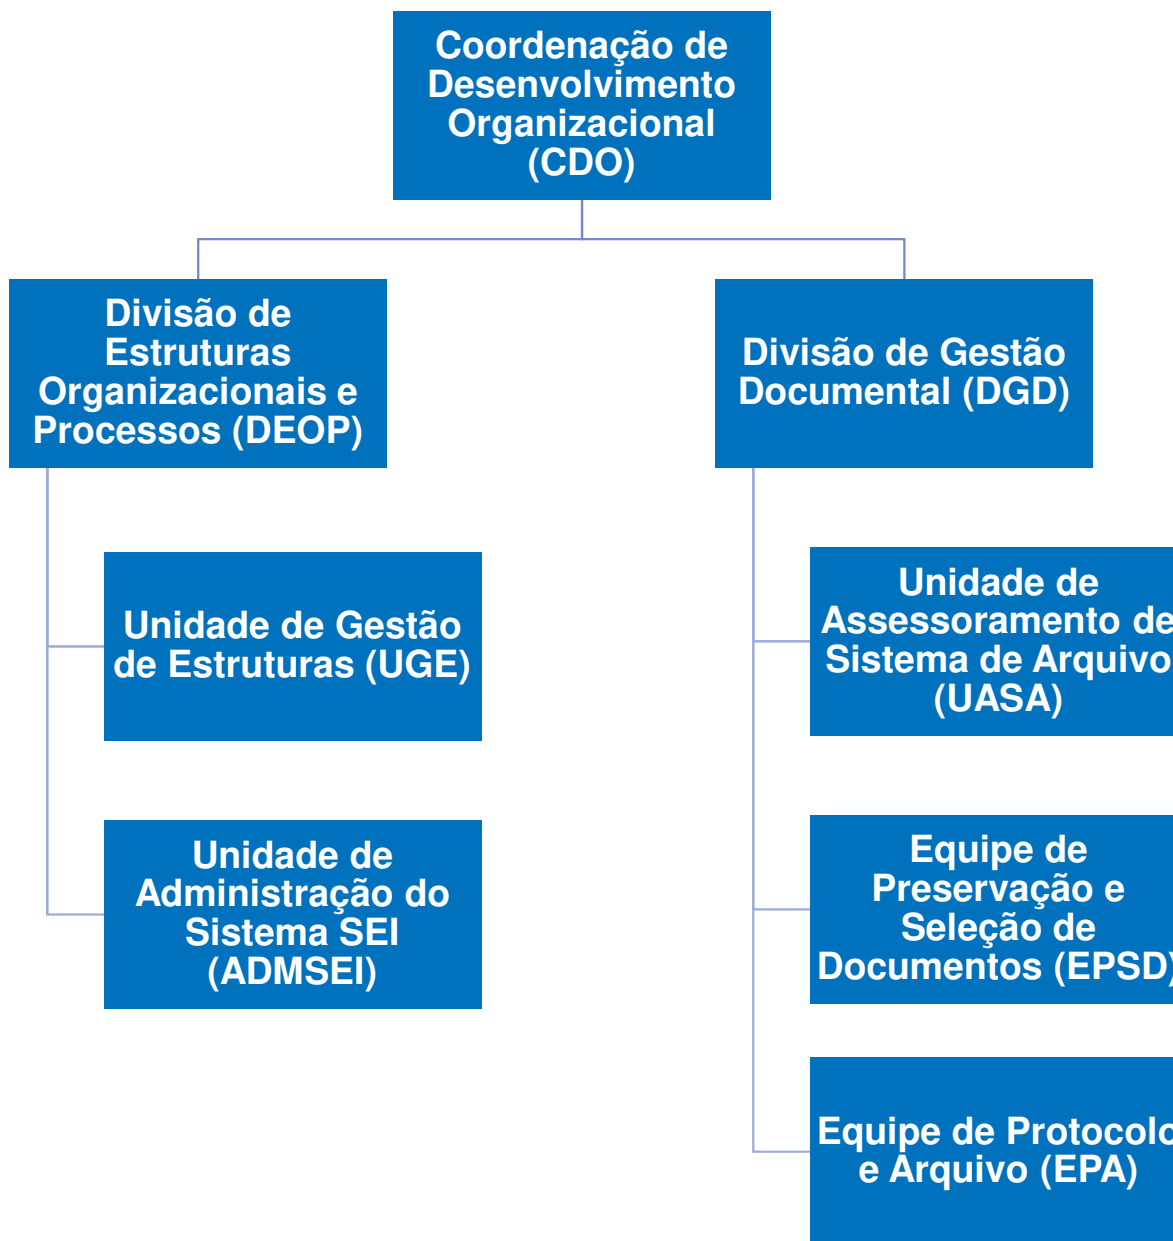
Coordenação de Desenvolvimento Organizacional (CDO)

Divisão de Estruturas Organizacionais e Processos (DEOP)

Divisão de Gestão Documental (DGD)

Unidade de Gestão de Estruturas (UGE)

Unidade de Administração do Sistema SEI (ADMSEI)

Unidade de Assessoramento de Sistema de Arquivo (UASA)

Equipe de Preservação e Seleção de Documentos (EPSD)

Equipe de Protocolo e Arquivo (EPA)